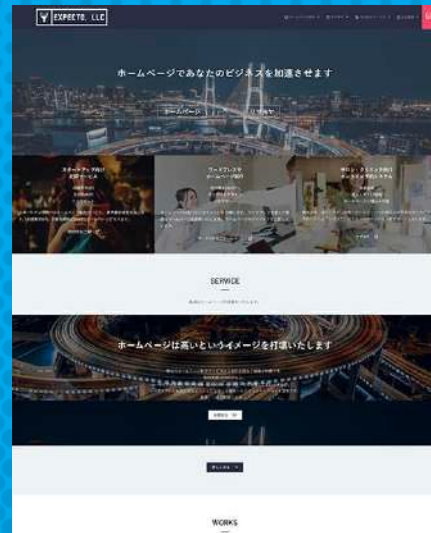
EXPEETS, LLC

ホームページであなたのビジネスを加速させます

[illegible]

スタートアップ向け
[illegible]

ワードプレスで
ホームページ制作

サロン・クリニック向け
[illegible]

SERVICE

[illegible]

ホームページは高いというイメージを打壊いたします

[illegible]

WORKS